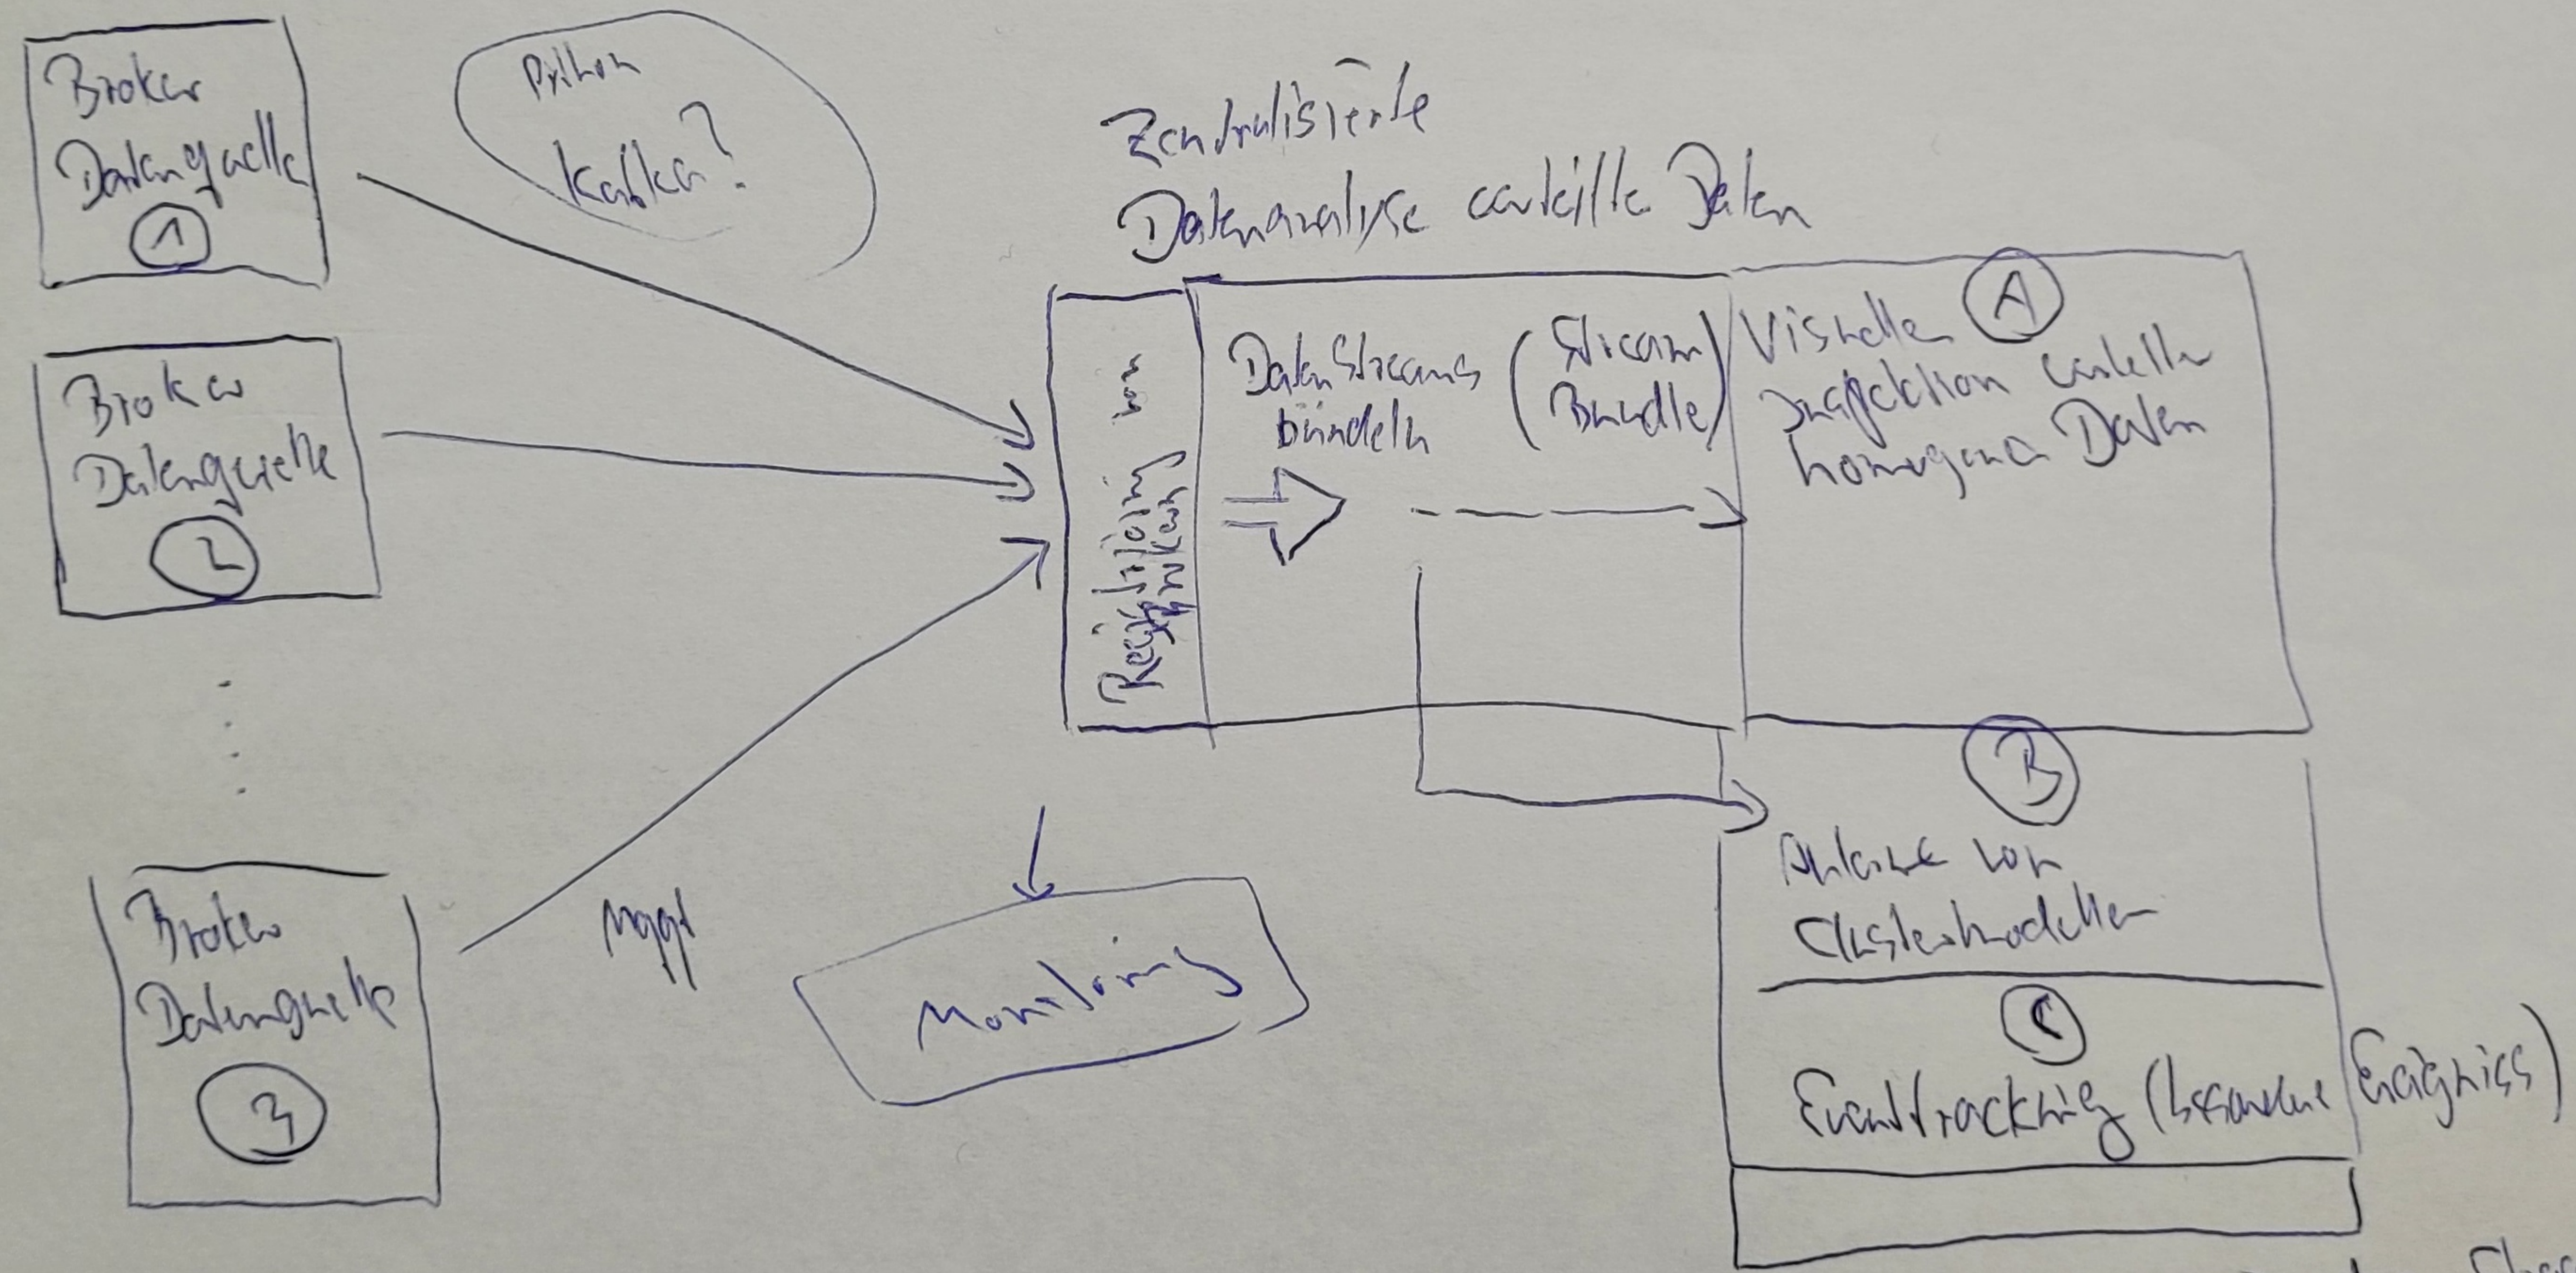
Broker Datenquelle 1

Python Kafka?

Zentralisierte Datenanalyse verteilte Daten

Broker Datenquelle 2

Registrierung von Applikation

Datenstreams bündeln (Stream Bundle)

Visuelle Inspektion verteilte homogener Daten A

.
.
.

B

Anlernen von Clustermodellen

C

Eventtracking (besondere Ereigniss)

Broker Datenquelle 3

mqtt

Monitoring

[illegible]